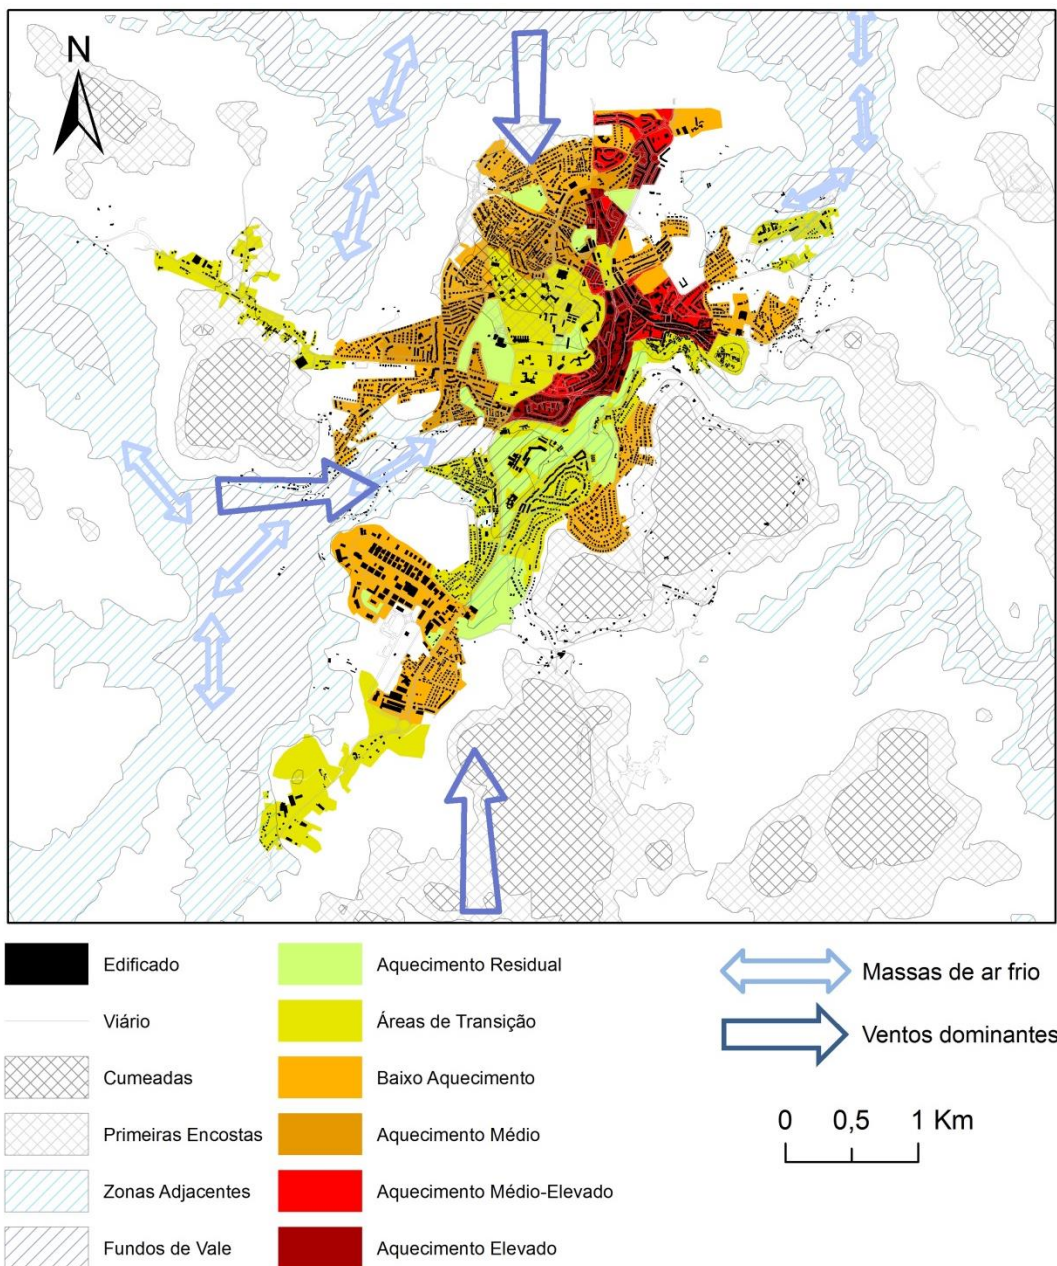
N

Edificado
Viário
Cumeadas
Primeiras Encostas
Zonas Adjacentes
Fundos de Vale

Aquecimento Residual
Áreas de Transição
Baixo Aquecimento
Aquecimento Médio
Aquecimento Médio-Elevado
Aquecimento Elevado

Massas de ar frio
Ventos dominantes

0 0,5 1 Km